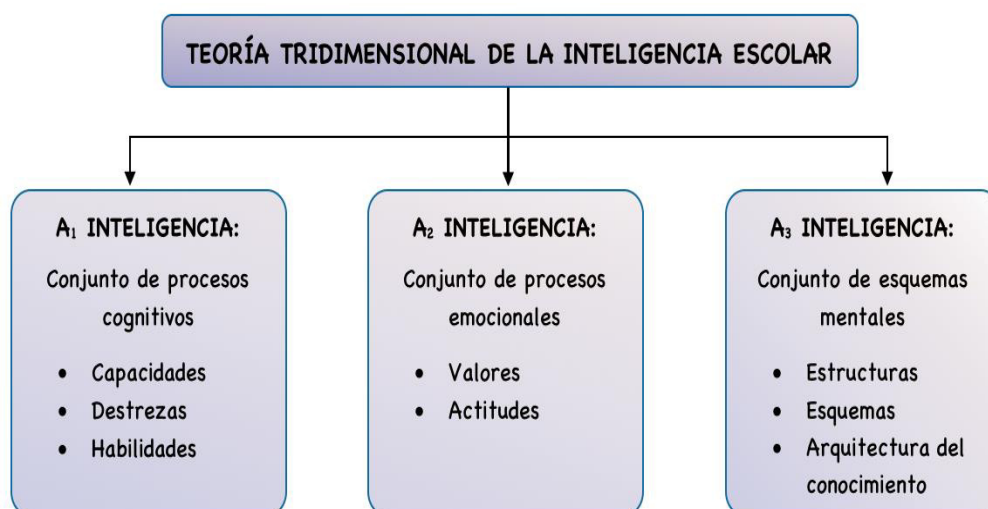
TEORÍA TRIDIMENSIONAL DE LA INTELIGENCIA ESCOLAR

$A_1$ INTELIGENCIA:

Conjunto de procesos cognitivos

- Capacidades
- Destrezas
- Habilidades

$A_2$ INTELIGENCIA:

Conjunto de procesos emocionales

- Valores
- Actitudes

$A_3$ INTELIGENCIA:

Conjunto de esquemas mentales

- Estructuras
- Esquemas
- Arquitectura del conocimiento